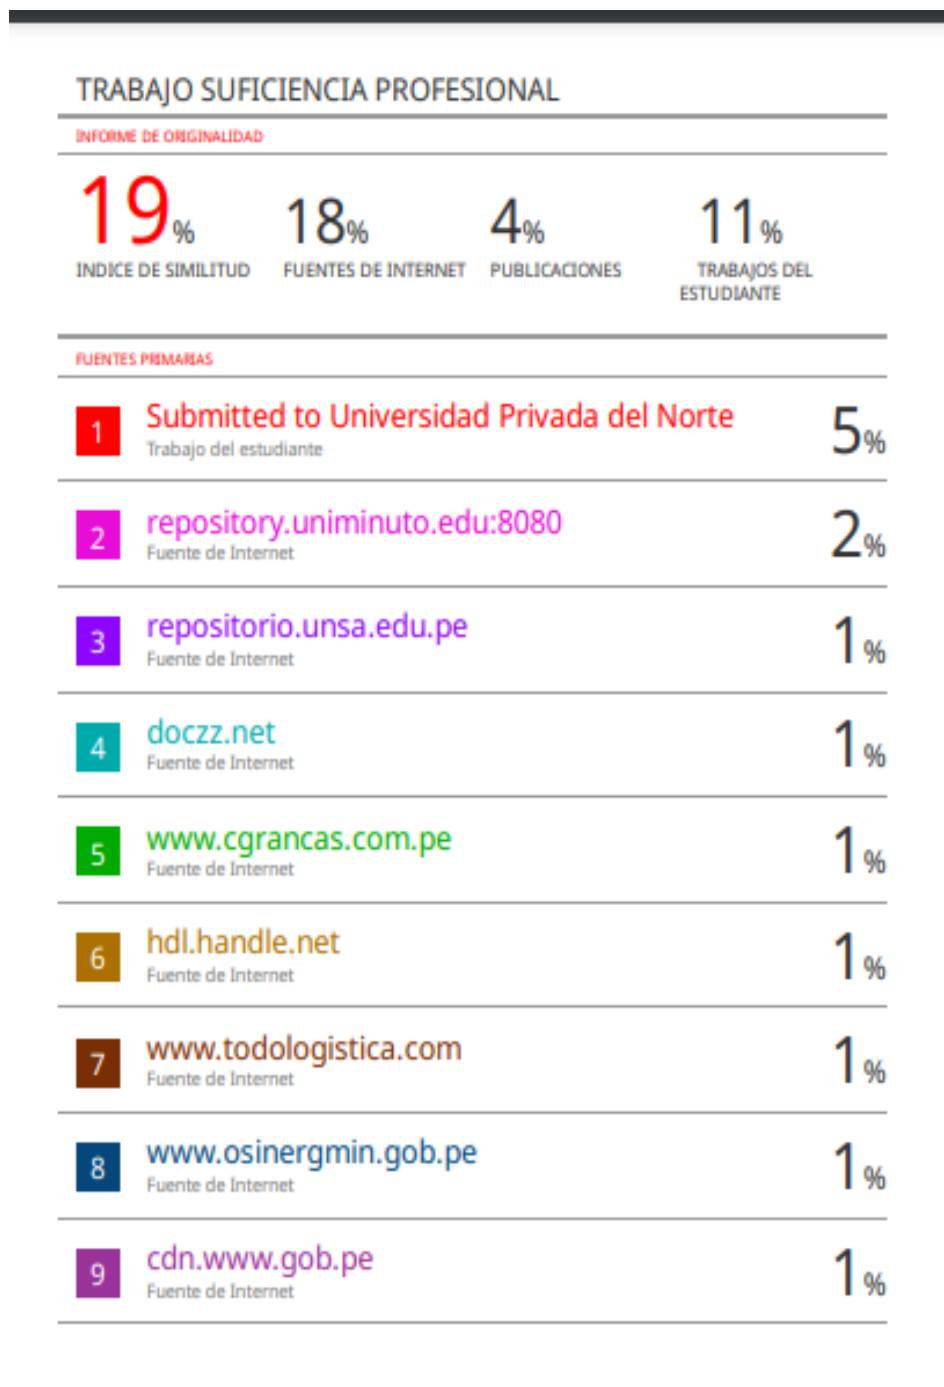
TRABAJO SUFICIENCIA PROFESIONAL

INFORME DE ORIGINALIDAD

19% INDICE DE SIMILITUD

18% FUENTES DE INTERNET

4% PUBLICACIONES

11% TRABAJOS DEL ESTUDIANTE

FUENTES PRIMARIAS

1 Submitted to Universidad Privada del Norte
Trabajo del estudiante
5%

2 repository.uniminuto.edu:8080
Fuente de Internet
2%

3 repositorio.unsa.edu.pe
Fuente de Internet
1%

4 doczz.net
Fuente de Internet
1%

5 www.cgrancas.com.pe
Fuente de Internet
1%

6 hdl.handle.net
Fuente de Internet
1%

7 www.todologistica.com
Fuente de Internet
1%

8 www.osinergmin.gob.pe
Fuente de Internet
1%

9 cdn.www.gob.pe
Fuente de Internet
1%